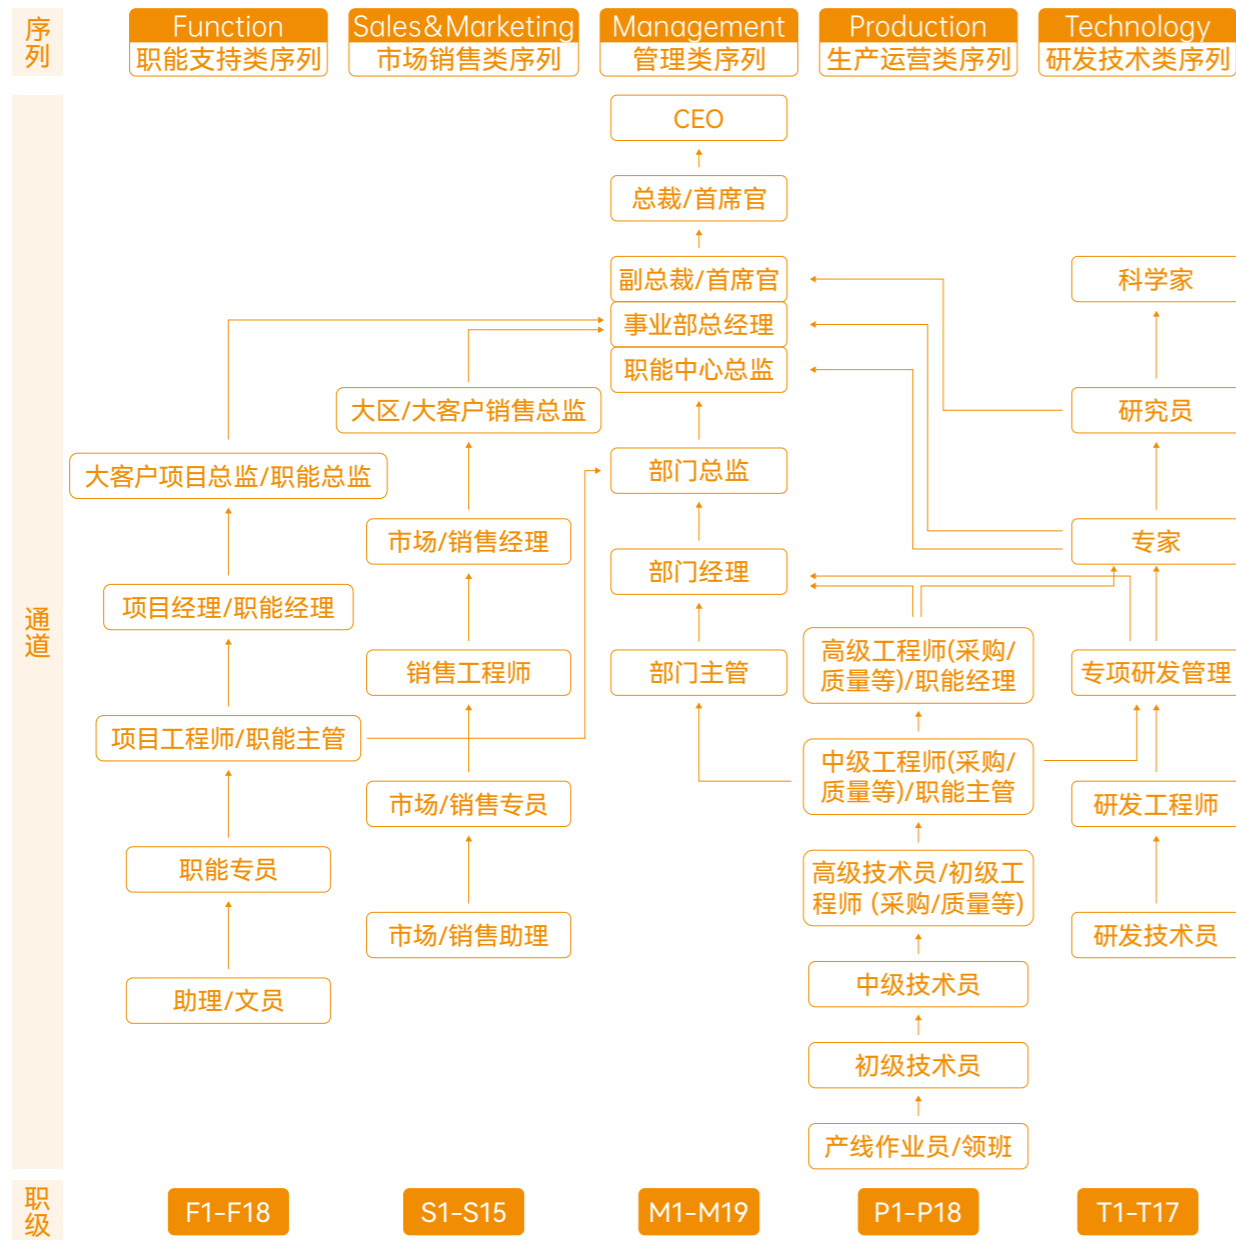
序列

Function
职能支持类序列

Sales&Marketing
市场销售类序列

Management
管理类序列

Production
生产运营类序列

Technology
研发技术类序列

通道

CEO

总裁/首席官

副总裁/首席官

事业部总经理

职能中心总监

部门总监

部门经理

部门主管

大区/大客户销售总监

市场/销售经理

销售工程师

市场/销售专员

市场/销售助理

大客户项目总监/职能总监

项目经理/职能经理

项目工程师/职能主管

职能专员

助理/文员

高级工程师(采购/质量等)/职能经理

中级工程师(采购/质量等)/职能主管

高级技术员/初级工程师 (采购/质量等)

中级技术员

初级技术员

产线作业员/领班

科学家

研究员

专家

专项研发管理

研发工程师

研发技术员

职级

F1-F18

S1-S15

M1-M19

P1-P18

T1-T17